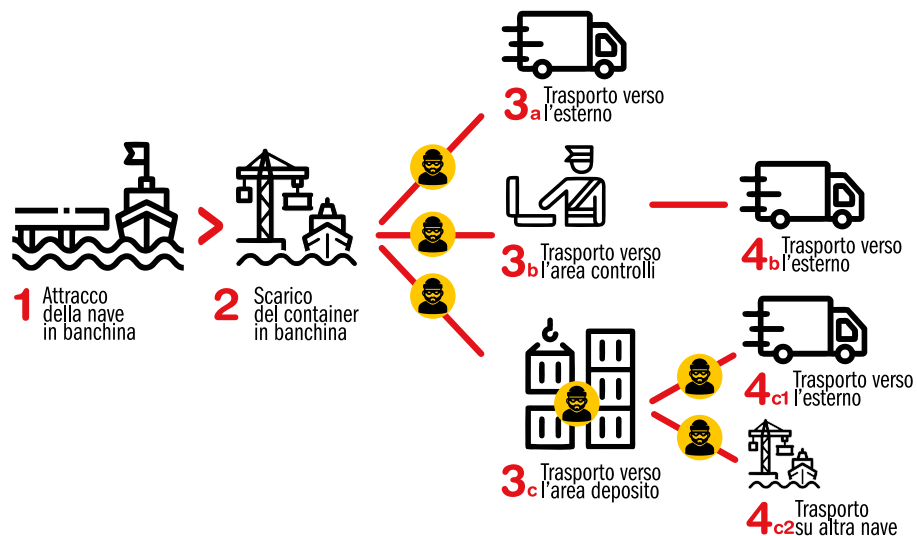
1 Attracco della nave in banchina

2 Scarico del container in banchina

3a Trasporto verso l'esterno

3b Trasporto verso l'area controlli

4b Trasporto verso l'esterno

3c Trasporto verso l'area deposito

4c1 Trasporto verso l'esterno

4c2 Trasporto su altra nave